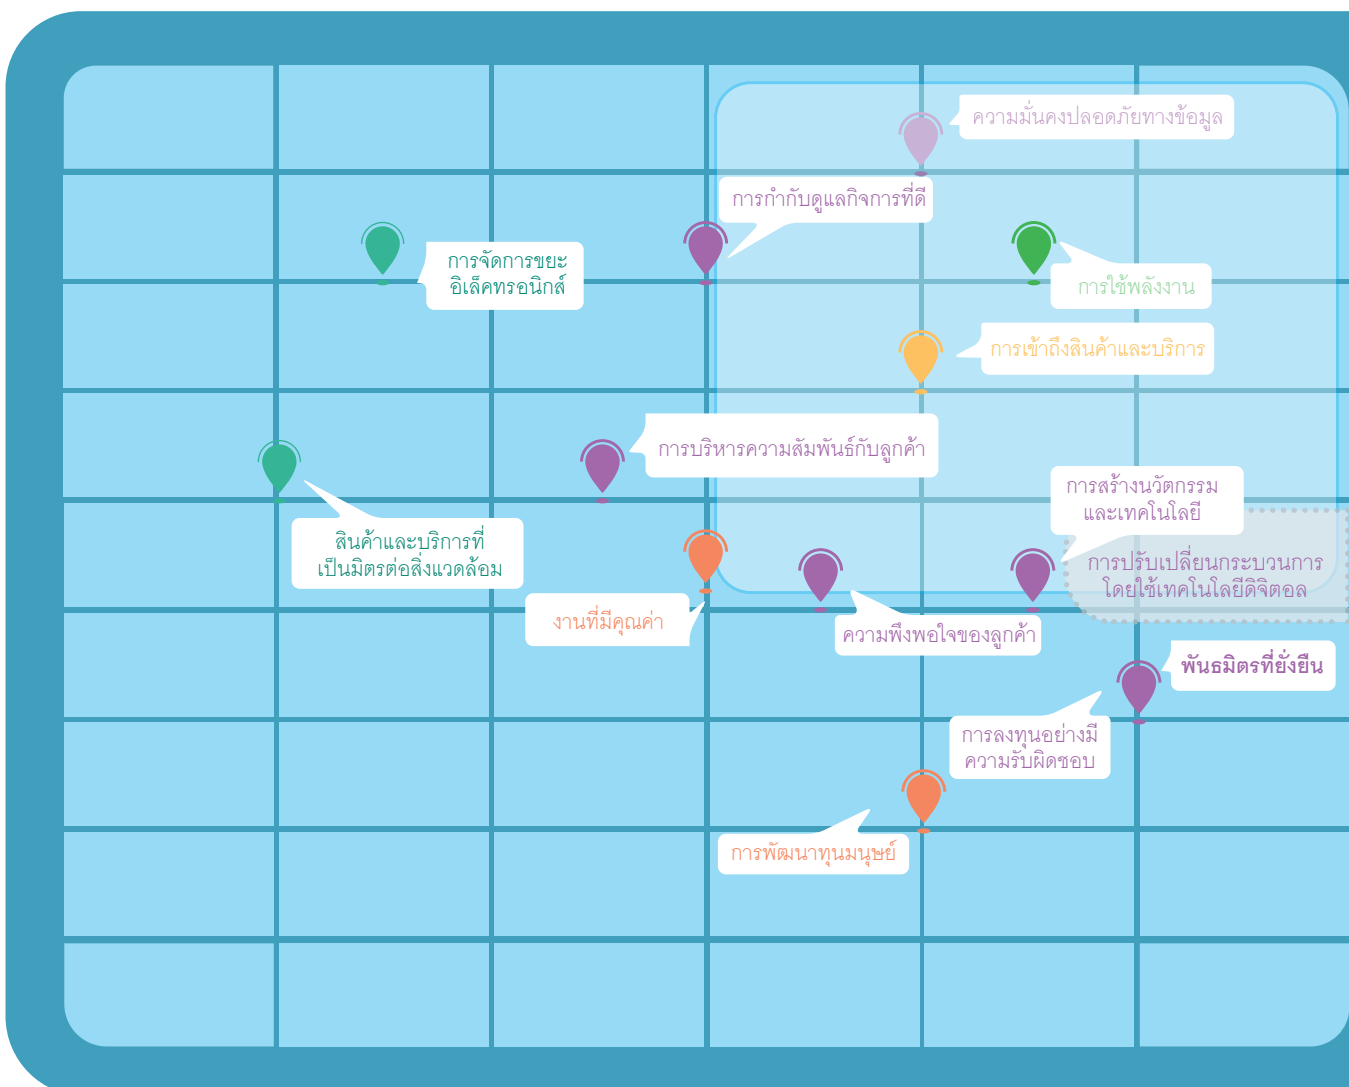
ความมั่นคงปลอดภัยทางข้อมูล

การกำกับดูแลกิจการที่ดี

การจัดการขยะ
อิเล็คทรอนิกส์

การใช้พลังงาน

การเข้าถึงสินค้าและบริการ

การบริหารความสัมพันธ์กับลูกค้า

การสร้างนวัตกรรม
และเทคโนโลยี

สินค้าและบริการที่
เป็นมิตรต่อสิ่งแวดล้อม

การปรับเปลี่ยนกระบวนการ
โดยใช้เทคโนโลยีดิจิตอล

งานที่มีคุณค่า

ความพึงพอใจของลูกค้า

พันธมิตรที่ยั่งยืน

การลงทุนอย่างมี
ความรับผิดชอบ

การพัฒนาทุนมนุษย์